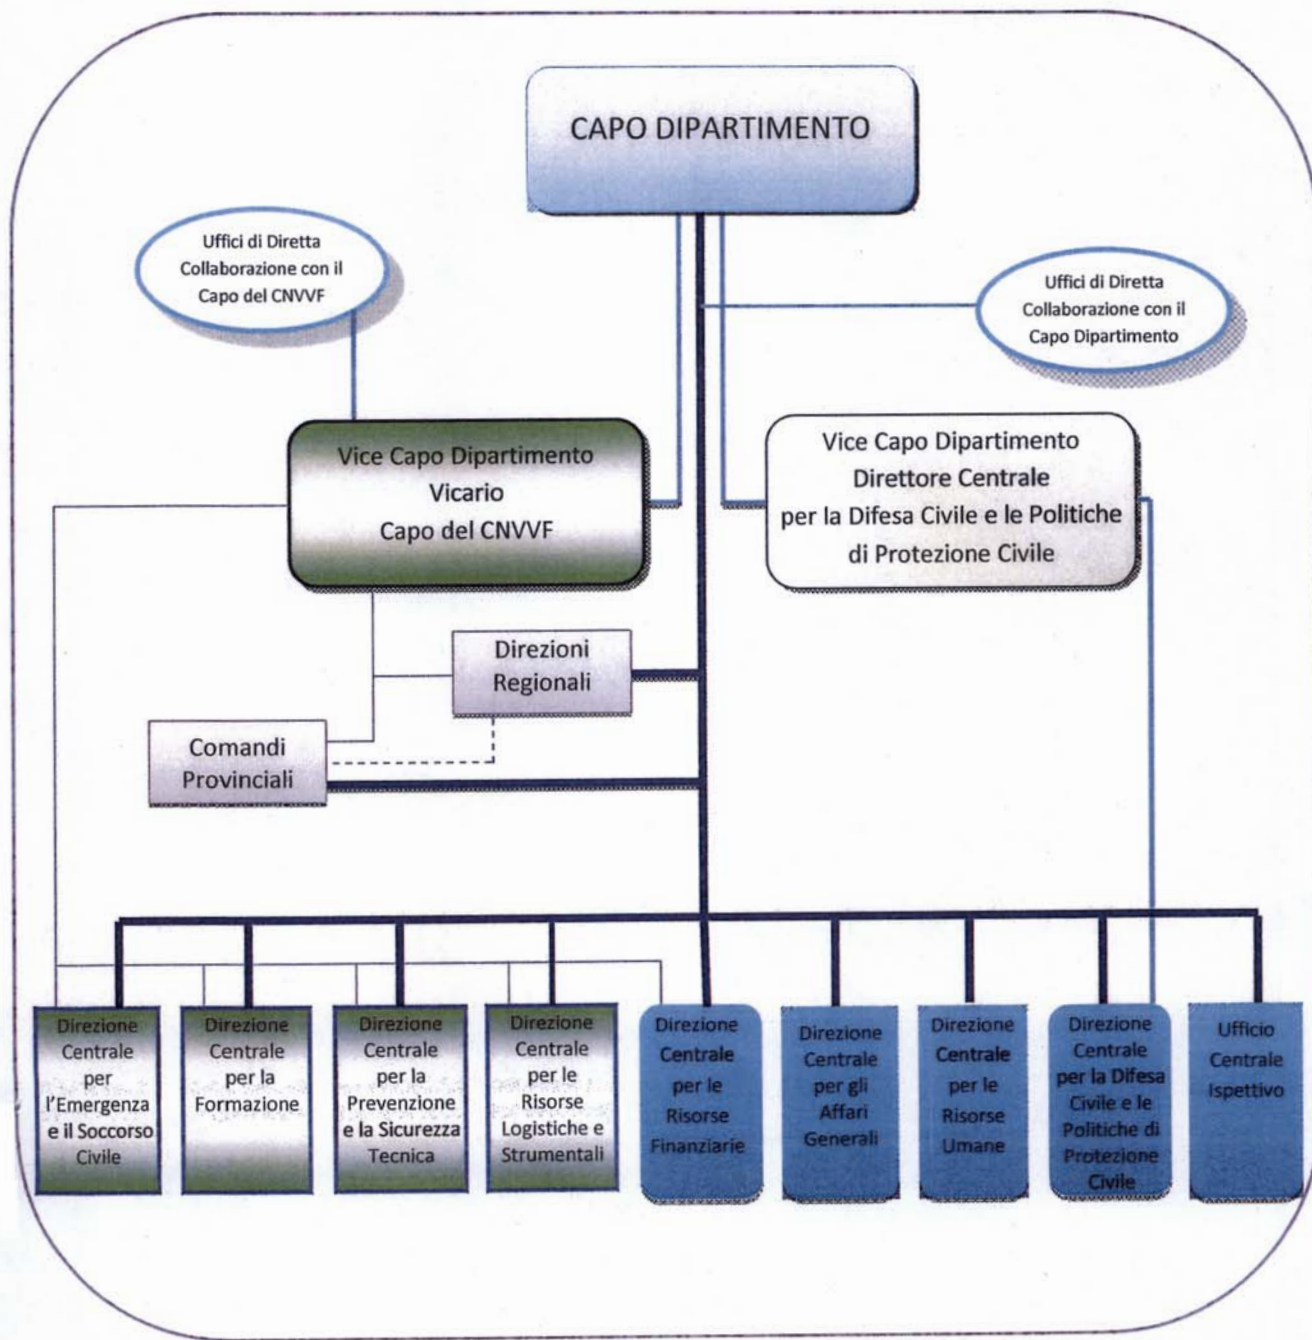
CAPO DIPARTIMENTO

Uffici di Diretta Collaborazione con il Capo del CNVVF

Uffici di Diretta Collaborazione con il Capo Dipartimento

Vice Capo Dipartimento Vicario Capo del CNVVF

Vice Capo Dipartimento Direttore Centrale per la Difesa Civile e le Politiche di Protezione Civile

Direzioni Regionali

Comandi Provinciali

Direzione Centrale per l'Emergenza e il Soccorso Civile

Direzione Centrale per la Formazione

Direzione Centrale per la Prevenzione e la Sicurezza Tecnica

Direzione Centrale per le Risorse Logistiche e Strumentali

Direzione Centrale per le Risorse Finanziarie

Direzione Centrale per gli Affari Generali

Direzione Centrale per le Risorse Umane

Direzione Centrale per la Difesa Civile e le Politiche di Protezione Civile

Ufficio Centrale Ispettivo